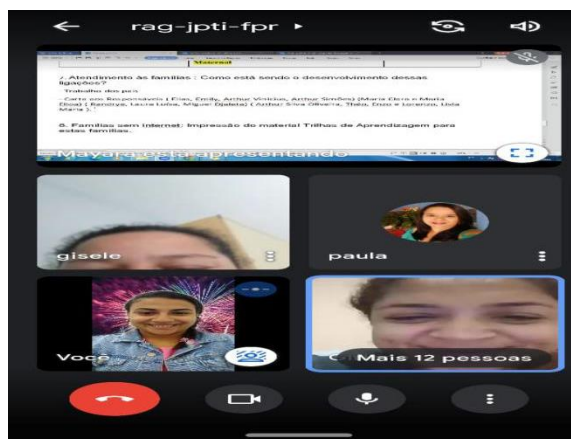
rag-jpti-fpr ▸

Material

7. Atendimento às famílias : Como está sendo o desenvolvimento dessas ligações?

Trabalho dos pais

- Carta aos Responsáveis ( Filas, Emily, Arthur Vinícius, Arthur Simões) (Maria Clara e Maria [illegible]) ( Renanya, Laura Lobo, Miguel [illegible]) ( Arthur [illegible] Oliveira, Thaís, Enzo e Lorenzo, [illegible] Maria ).

8. Famílias sem internet: Impressão do material Trilhas de Aprendizagem para estas famílias.

Mayara está apresentando

gisele

paula

Você

Mais 12 pessoas